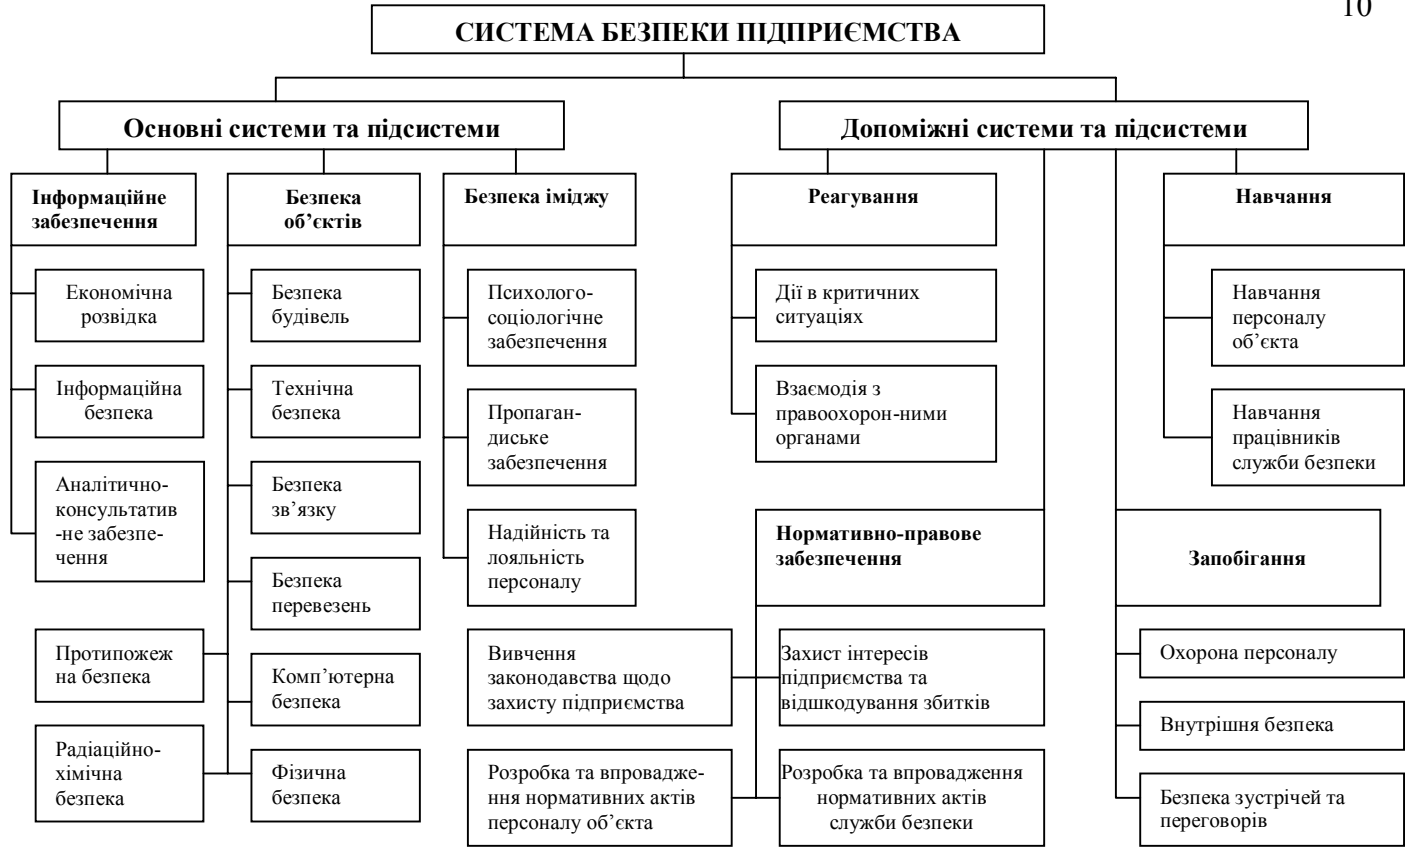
10

СИСТЕМА БЕЗПЕКИ ПІДПРИЄМСТВА

Основні системи та підсистеми

Допоміжні системи та підсистеми

Інформаційне забезпечення

Безпека об'єктів

Безпека іміджу

Реагування

Навчання

Економічна розвідка

Інформаційна безпека

Аналітично-консультатив-не забезпечення

Безпека будівель

Технічна безпека

Безпека зв'язку

Безпека перевезень

Комп'ютерна безпека

Фізична безпека

Психолого-соціологічне забезпечення

Пропагандиське забезпечення

Надійність та лояльність персоналу

Дії в критичних ситуаціях

Взаємодія з правоохорон-ними органами

Навчання персоналу об'єкта

Навчання працівників служби безпеки

Нормативно-правове забезпечення

Запобігання

Протипожеж на безпека

Радіаційно-хімічна безпека

Вивчення законодавства щодо захисту підприємства

Захист інтересів підприємства та відшкодування збитків

Розробка та впровадження нормативних актів персоналу об'єкта

Розробка та впровадження нормативних актів служби безпеки

Охорона персоналу

Внутрішня безпека

Безпека зустрічей та переговорів